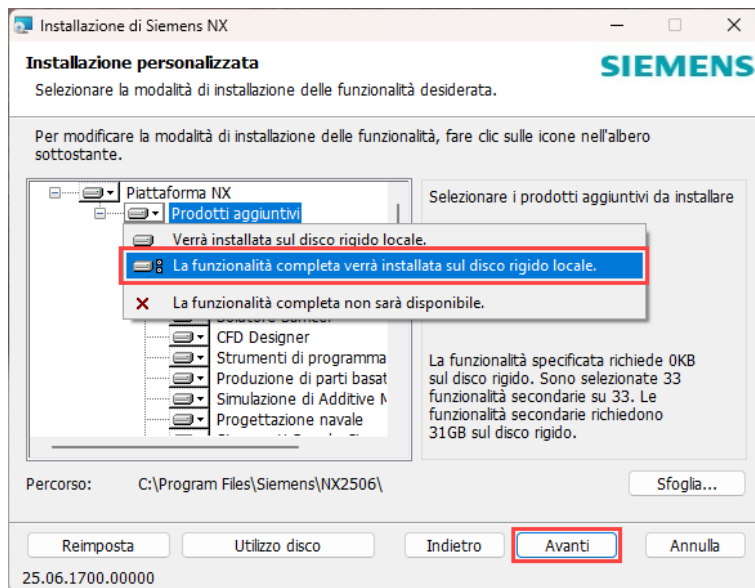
Installazione di Siemens NX

Installazione personalizzata
Selezionare la modalità di installazione delle funzionalità desiderata.

SIEMENS

Per modificare la modalità di installazione delle funzionalità, fare clic sulle icone nell'albero sottostante.

Piattaforma NX
Prodotti aggiuntivi
Verrà installata sul disco rigido locale.
La funzionalità completa verrà installata sul disco rigido locale.
La funzionalità completa non sarà disponibile.
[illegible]
CFD Designer
Strumenti di programma
Produzione di parti basat
Simulazione di Additive M
Progettazione navale
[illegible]

Selezionare i prodotti aggiuntivi da installare

La funzionalità specificata richiede 0KB sul disco rigido. Sono selezionate 33 funzionalità secondarie su 33. Le funzionalità secondarie richiedono 31GB sul disco rigido.

Percorso: C:\Program Files\Siemens\NX2506\

Sfoglia...

Reimposta
Utilizzo disco
Indietro
Avanti
Annulla

25.06.1700.00000